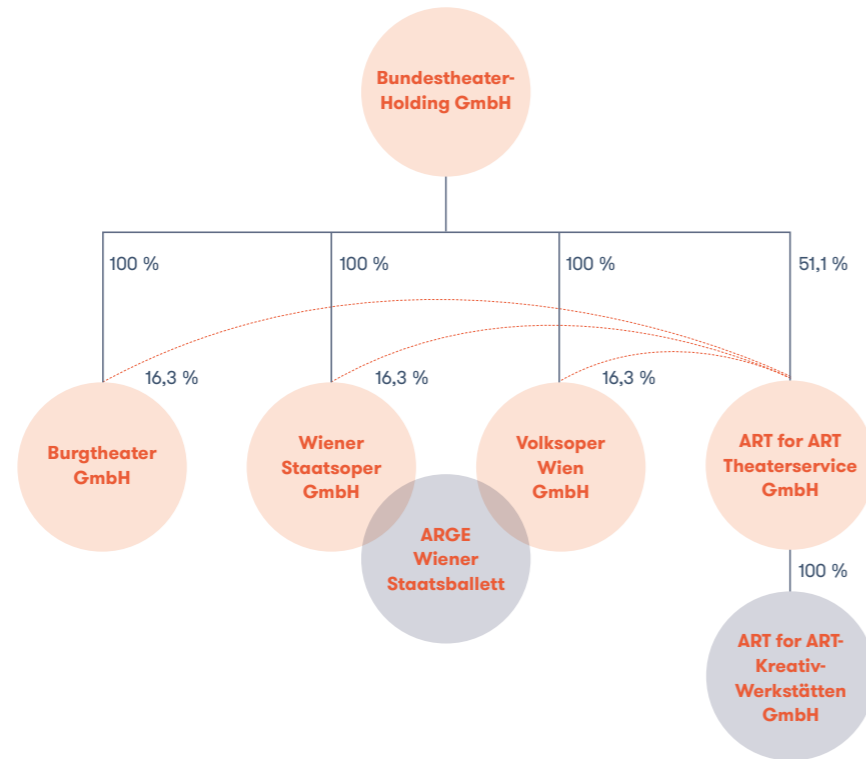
Bundestheater-Holding GmbH

100 %

100 %

100 %

51,1 %

16,3 %

16,3 %

16,3 %

Burgtheater GmbH

Wiener Staatsoper GmbH

Volksoper Wien GmbH

ART for ART Theaterservice GmbH

ARGE Wiener Staatsballett

100 %

ART for ART-Kreativ-Werkstätten GmbH